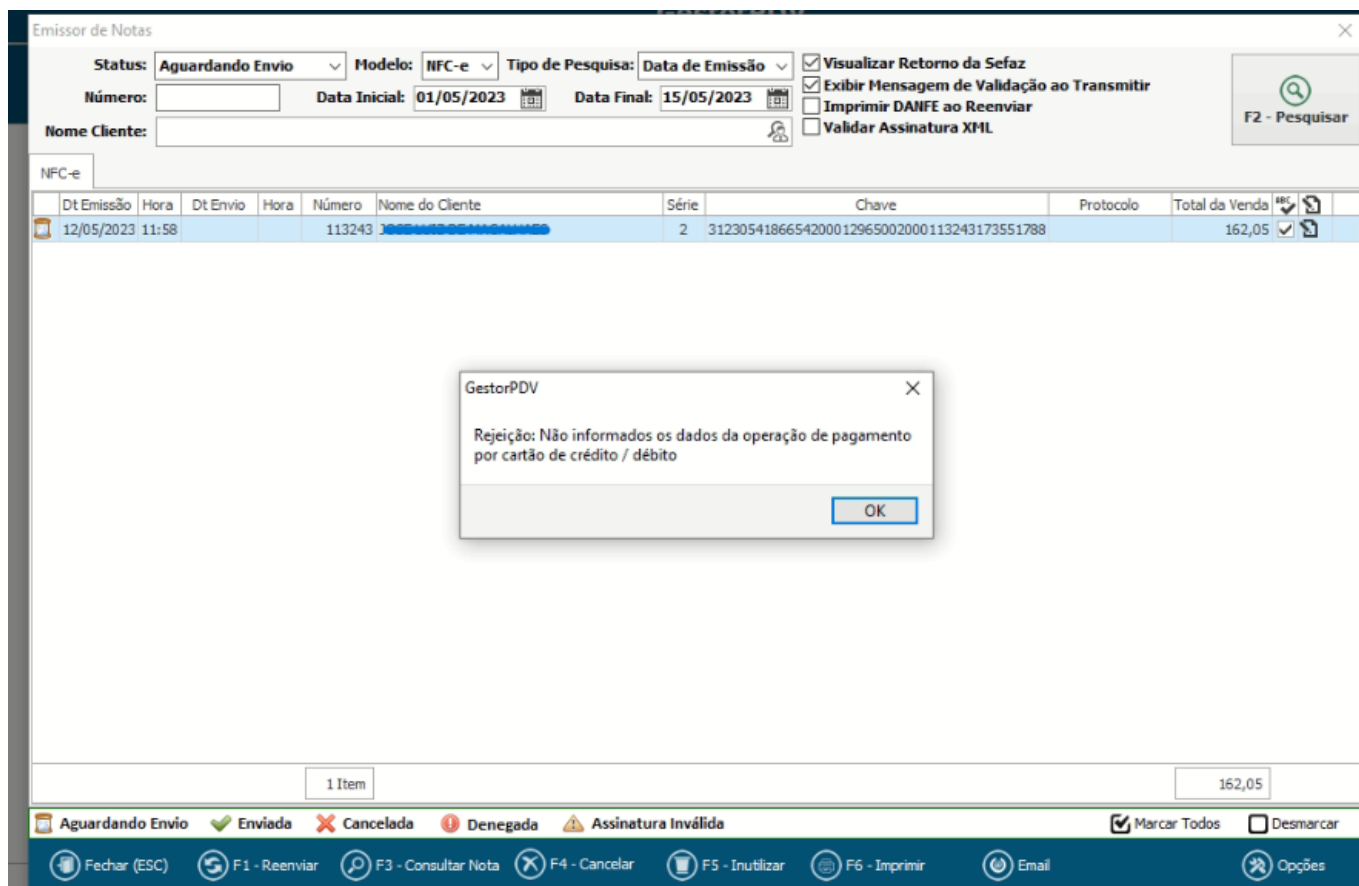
Emissor de Notas

Status: Aguardando Envio
Modelo: NFC-e
Tipo de Pesquisa: Data de Emissão
Visualizar Retorno da Sefaz
Exibir Mensagem de Validação ao Transmitir
Imprimir DANFE ao Reenviar
Validar Assinatura XML
Número:
Data Inicial: 01/05/2023
Data Final: 15/05/2023
Nome Cliente:
F2 - Pesquisar

NFC-e

| Dt Emissão | Hora | Dt Envio | Hora | Número | Nome do Cliente | Série | Chave | Protocolo | Total da Venda |
|---|---|---|---|---|---|---|---|---|---|
| 12/05/2023 | 11:58 | | | 113243 | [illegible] | 2 | 31230541866542000129650020001132431735517​88 | | 162,05 |

GestorPDV

Rejeição: Não informados os dados da operação de pagamento por cartão de crédito / débito

OK

1 Item
162,05

Aguardando Envio
Enviada
Cancelada
Denegada
Assinatura Inválida
Marcar Todos
Desmarcar

Fechar (ESC)
F1 - Reenviar
F3 - Consultar Nota
F4 - Cancelar
F5 - Inutilizar
F6 - Imprimir
Email
Opções